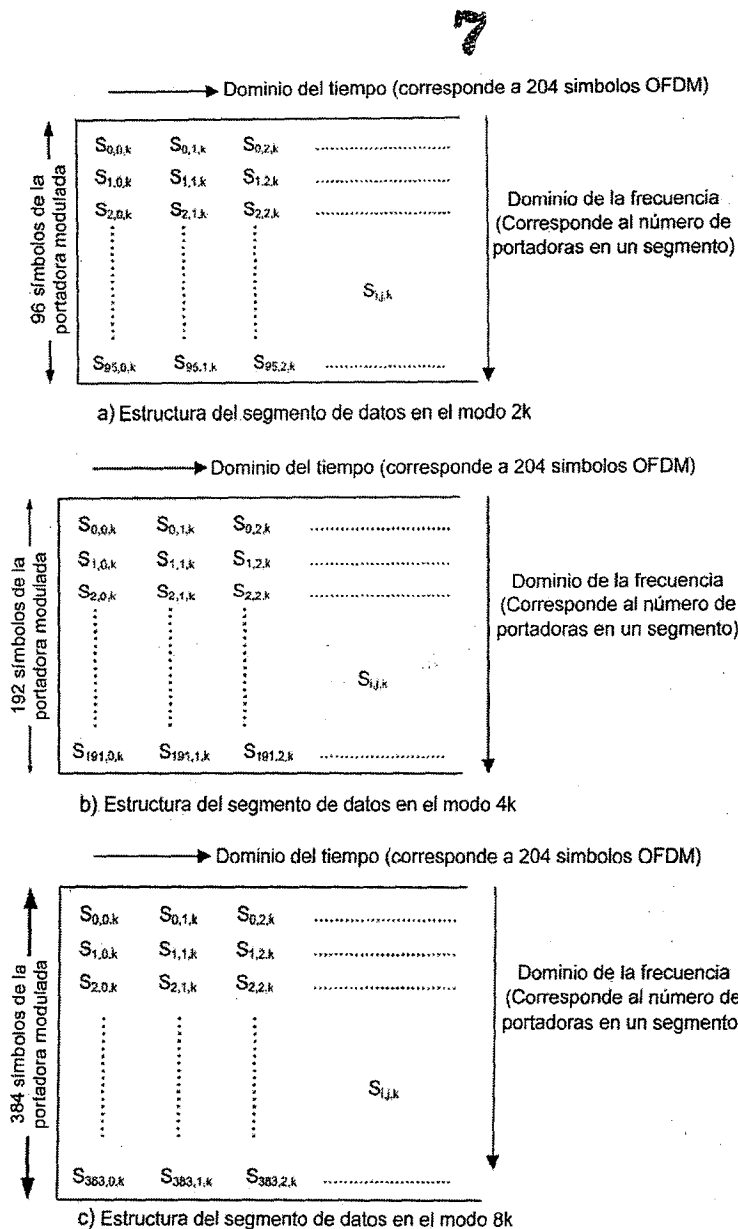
7

Dominio del tiempo (corresponde a 204 simbolos OFDM)

96 símbolos de la portadora modulada

$S_{0,0,k}$ $S_{0,1,k}$ $S_{0,2,k}$
$S_{1,0,k}$ $S_{1,1,k}$ $S_{1,2,k}$
$S_{2,0,k}$ $S_{2,1,k}$ $S_{2,2,k}$
$S_{i,j,k}$
$S_{95,0,k}$ $S_{95,1,k}$ $S_{95,2,k}$

Dominio de la frecuencia (Corresponde al número de portadoras en un segmento)

a) Estructura del segmento de datos en el modo 2k

Dominio del tiempo (corresponde a 204 simbolos OFDM)

192 símbolos de la portadora modulada

$S_{0,0,k}$ $S_{0,1,k}$ $S_{0,2,k}$
$S_{1,0,k}$ $S_{1,1,k}$ $S_{1,2,k}$
$S_{2,0,k}$ $S_{2,1,k}$ $S_{2,2,k}$
$S_{i,j,k}$
$S_{191,0,k}$ $S_{191,1,k}$ $S_{191,2,k}$

Dominio de la frecuencia (Corresponde al número de portadoras en un segmento)

b) Estructura del segmento de datos en el modo 4k

Dominio del tiempo (corresponde a 204 simbolos OFDM)

384 símbolos de la portadora modulada

$S_{0,0,k}$ $S_{0,1,k}$ $S_{0,2,k}$
$S_{1,0,k}$ $S_{1,1,k}$ $S_{1,2,k}$
$S_{2,0,k}$ $S_{2,1,k}$ $S_{2,2,k}$
$S_{i,j,k}$
$S_{383,0,k}$ $S_{383,1,k}$ $S_{383,2,k}$

Dominio de la frecuencia (Corresponde al número de portadoras en un segmento

c) Estructura del segmento de datos en el modo 8k